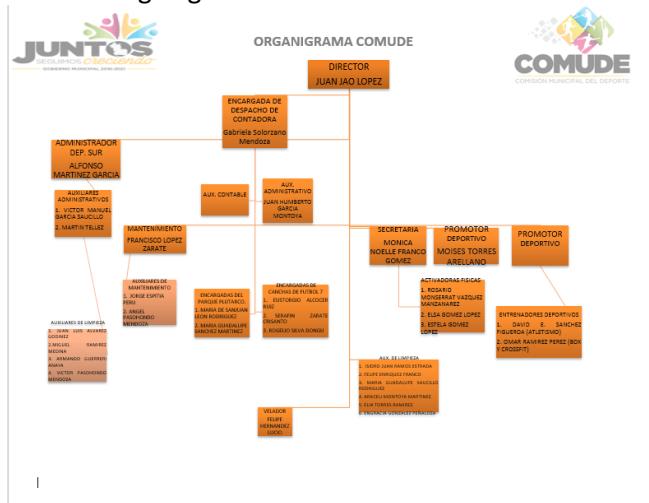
JUNTOS SEGUIMOS CRECIENDO
GOBIERNO MUNICIPAL 2018-2021

ORGANIGRAMA COMUDE

COMUDE
COMISIÓN MUNICIPAL DEL DEPORTE

DIRECTOR
JUAN JAO LOPEZ

ENCARGADA DE DESPACHO DE CONTADORA
Gabriela Solorzano Mendoza

ADMINISTRADOR DEP. SUR
ALFONSO MARTINEZ GARCIA

AUXILIARES ADMINISTRATIVOS
1. VICTOR MANUEL GARCIA SAUCILLO
2. MARTIN TELLEZ

AUX. CONTABLE

AUX. ADMINISTRATIVO
JUAN HUMBERTO GARCIA MONTOYA

MANTENIMIENTO
FRANCISCO LOPEZ ZARATE

SECRETARIA
MONICA NOELLE FRANCO GOMEZ

PROMOTOR DEPORTIVO
MOISES TORRES ARELLANO

PROMOTOR DEPORTIVO

AUXILIARES DE MANTENIMIENTO
1. JORGE ESPITIA PERU
2. ANGEL PASOHONDO MENDOZA

ENCARGADAS DEL PARQUE PLUTARCO.
1. MARIA DE SANJUAN LEON RODRIGUEZ
2. MARIA GUADALUPE SANCHEZ MARTINEZ

ENCARGADAS DE CANCHAS DE FUTBOL 7
1. EUSTORGIO ALCOCER RUIZ
2. SERAFIN ZARATE CRISANTO
3. ROGELIO SILVA GONGE

ACTIVADORAS FISICAS
1. ROSARIO MONSERRAT VAZQUEZ MANZANAREZ
2. ELSA GOMEZ LOPEZ
3. ESTELA GOMEZ LOPEZ

ENTRENADORES DEPORTIVOS
1. DAVID E. SANCHEZ FIGUEROA (ATLETISMO)
2. OMAR RAMIREZ PEREZ (BOX Y CROSSFIT)

AUXILIARES DE LIMPIEZA
1. JUAN LUIS ALVAREZ GODINEZ
2. MIGUEL RAMIREZ MEDINA
3. ARMANDO GUERRERO ANAYA
4. VICTOR PASOHONDO MENDOZA

AUX. DE LIMPIEZA
1. ISIDRO JUAN RAMOS ESTRADA
2. FELIPE ENRIQUEZ FRANCO
3. MARIA GUADALUPE MACILLO RODRIGUEZ
4. ARACELI MONTOYA MARTINEZ
5. ELIA TORRES RAMIREZ
6. ENGRACIA GONZALEZ PERALTA

VELADOR
FELIPE HERNANDEZ SOLIS